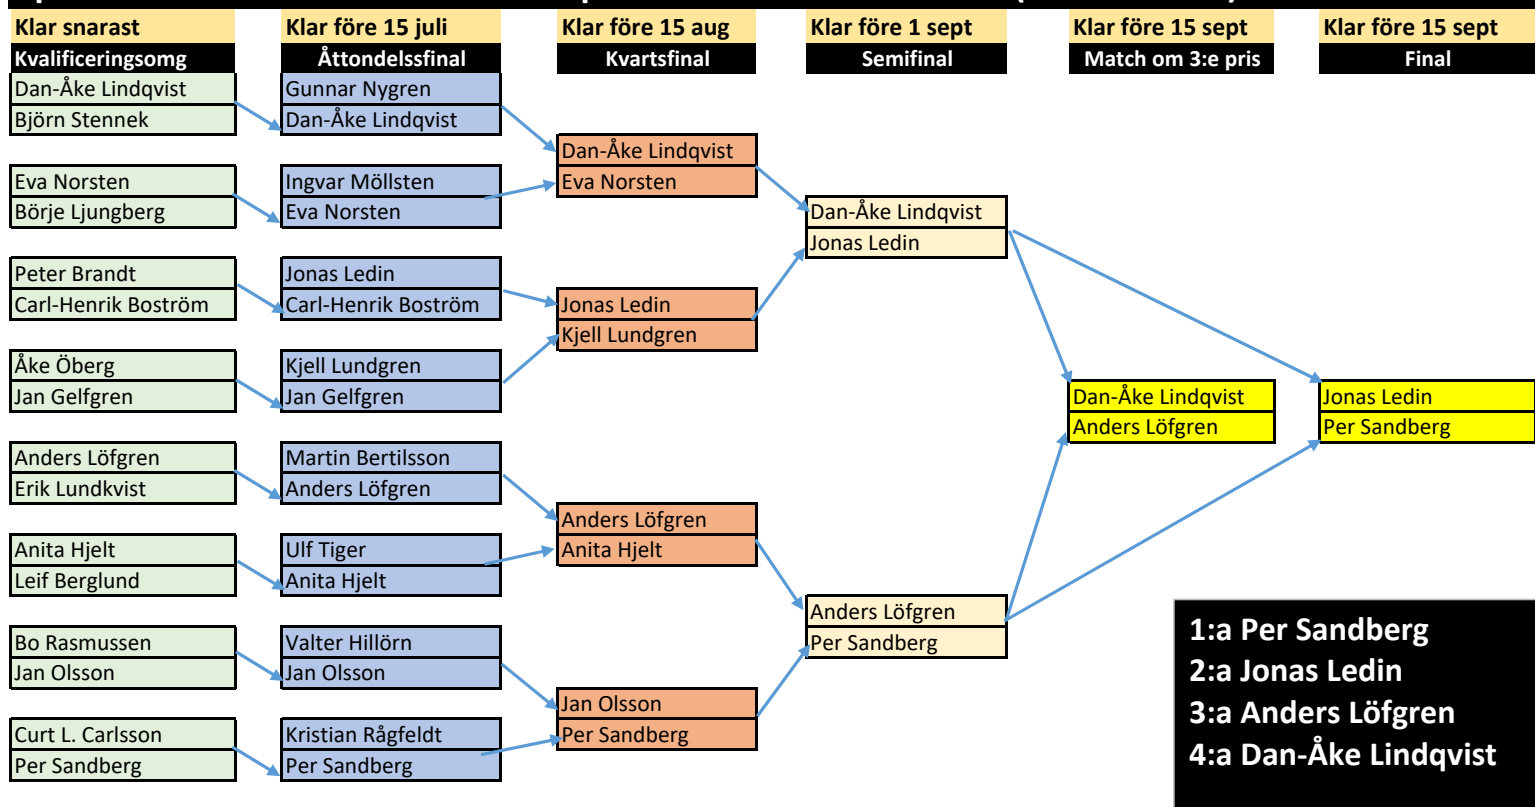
Klar snarast
Kvalificeringsomg

Dan-Åke Lindqvist
Björn Stennek

Eva Norsten
Börje Ljungberg

Peter Brandt
Carl-Henrik Boström

Åke Öberg
Jan Gelfgren

Anders Löfgren
Erik Lundkvist

Anita Hjelt
Leif Berglund

Bo Rasmussen
Jan Olsson

Curt L. Carlsson
Per Sandberg

Klar före 15 juli
Åttondelssfinal

Gunnar Nygren
Dan-Åke Lindqvist

Ingvar Möllsten
Eva Norsten

Jonas Ledin
Carl-Henrik Boström

Kjell Lundgren
Jan Gelfgren

Martin Bertilsson
Anders Löfgren

Ulf Tiger
Anita Hjelt

Valter Hillörn
Jan Olsson

Kristian Rågfeldt
Per Sandberg

Klar före 15 aug
Kvartsfinal

Dan-Åke Lindqvist
Eva Norsten

Jonas Ledin
Kjell Lundgren

Anders Löfgren
Anita Hjelt

Jan Olsson
Per Sandberg

Klar före 1 sept
Semifinal

Dan-Åke Lindqvist
Jonas Ledin

Anders Löfgren
Per Sandberg

Klar före 15 sept
Match om 3:e pris

Dan-Åke Lindqvist
Anders Löfgren

Klar före 15 sept
Final

Jonas Ledin
Per Sandberg

1:a Per Sandberg
2:a Jonas Ledin
3:a Anders Löfgren
4:a Dan-Åke Lindqvist